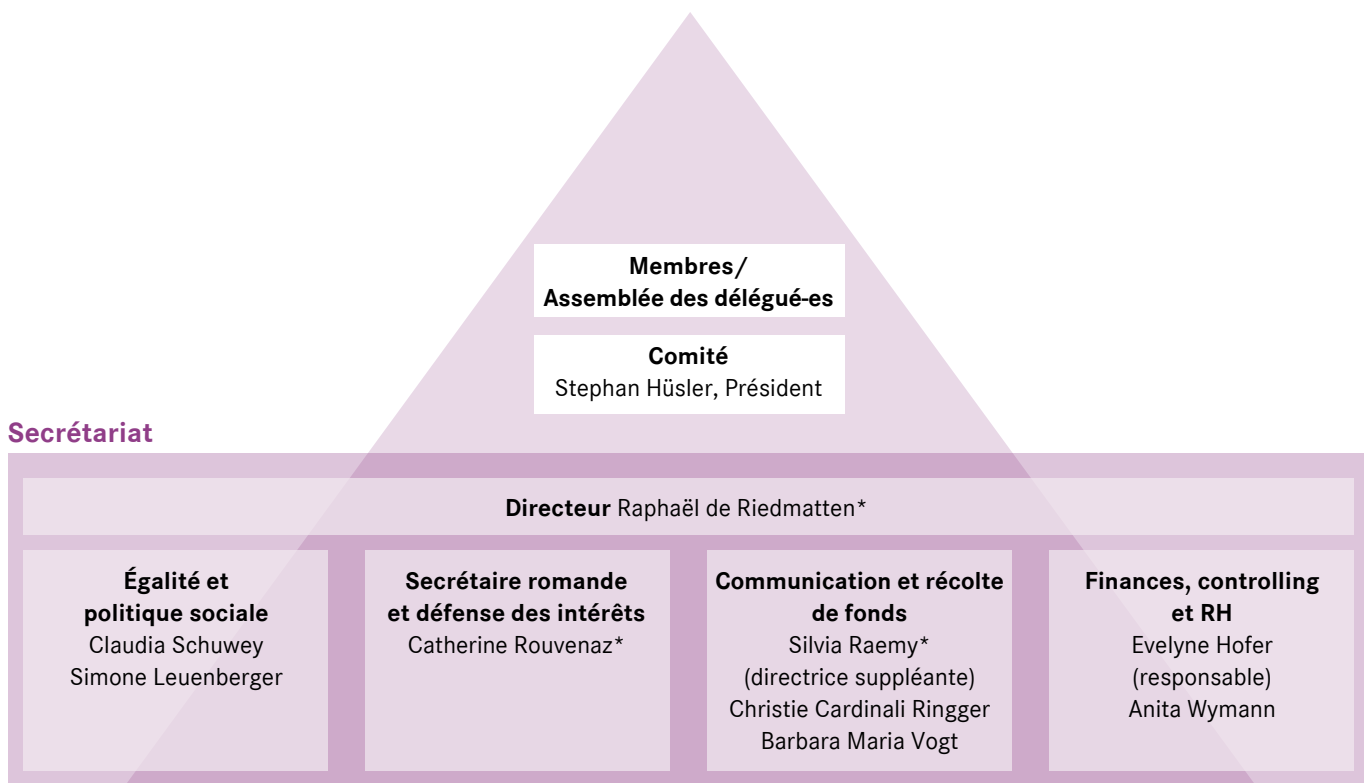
Membres/
Assemblée des délégué-es

Comité
Stephan Hüsler, Président

Secrétariat

Directeur Raphaël de Riedmatten*

Égalité et politique sociale
Claudia Schuwey
Simone Leuenberger

Secrétaire romande et défense des intérêts
Catherine Rouvenaz*

Communication et récolte de fonds
Silvia Raemy*
(directrice suppléante)
Christie Cardinali Ringger
Barbara Maria Vogt

Finances, controlling et RH
Evelyne Hofer
(responsable)
Anita Wymann